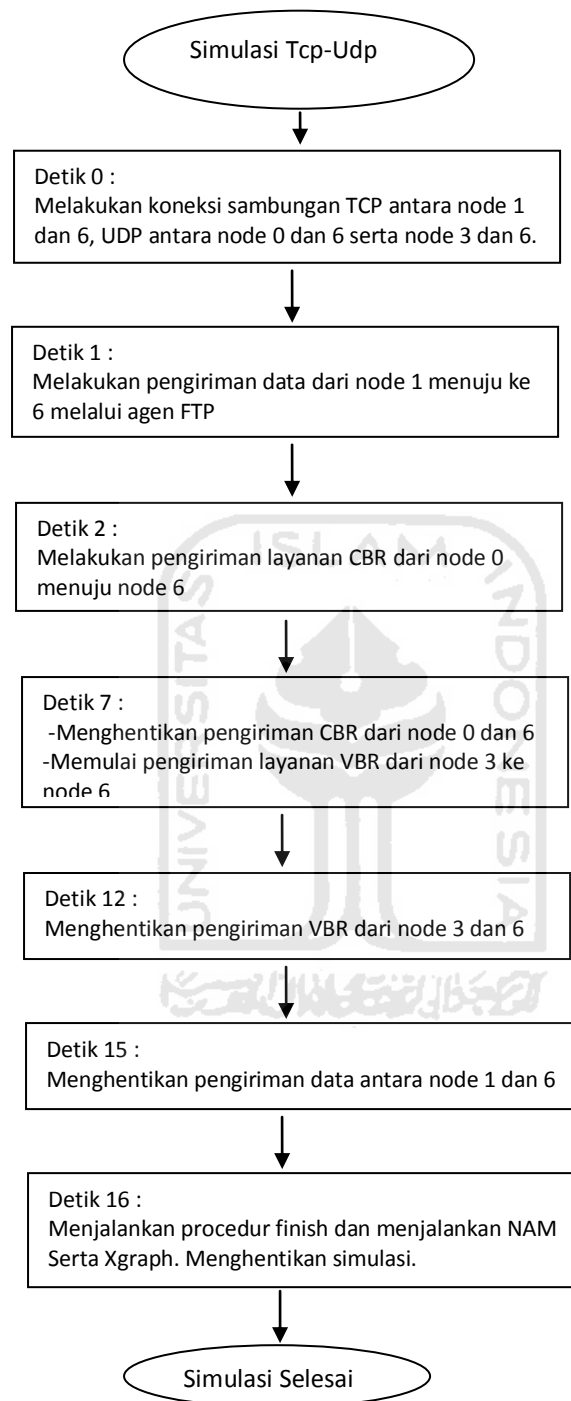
Simulasi Tcp-Udp

Detik 0 :
Melakukan koneksi sambungan TCP antara node 1 dan 6, UDP antara node 0 dan 6 serta node 3 dan 6.

Detik 1 :
Melakukan pengiriman data dari node 1 menuju ke 6 melalui agen FTP

Detik 2 :
Melakukan pengiriman layanan CBR dari node 0 menuju node 6

Detik 7 :
-Menghentikan pengiriman CBR dari node 0 dan 6
-Memulai pengiriman layanan VBR dari node 3 ke node 6

Detik 12 :
Menghentikan pengiriman VBR dari node 3 dan 6

Detik 15 :
Menghentikan pengiriman data antara node 1 dan 6

Detik 16 :
Menjalankan procedur finish dan menjalankan NAM Serta Xgraph. Menghentikan simulasi.

Simulasi Selesai